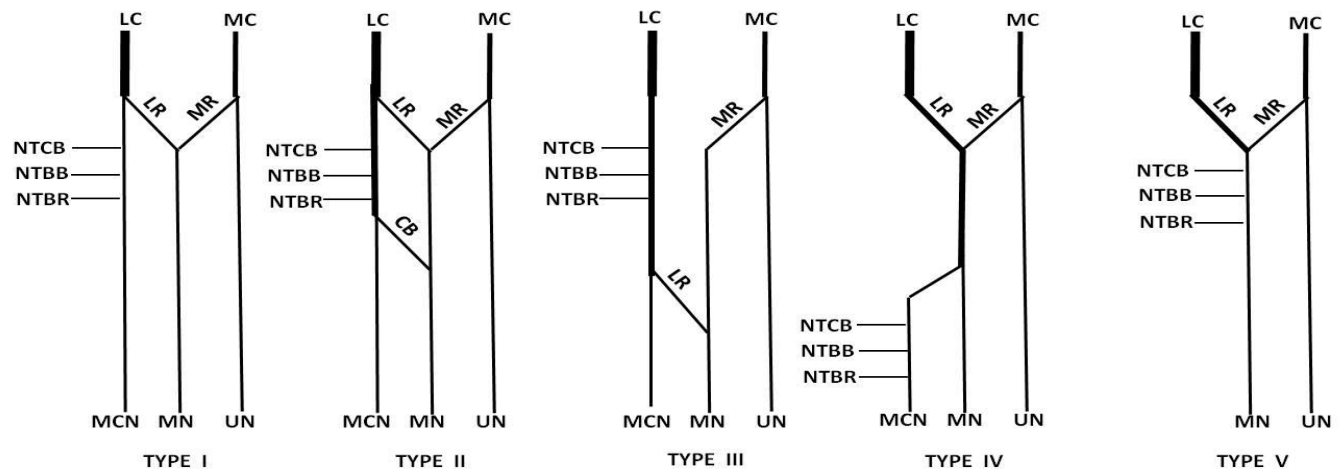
LC MC
LR MR
NTCB
NTBB
NTBR
MCN MN UN
TYPE I

LC MC
LR MR
NTCB
NTBB
NTBR
CB
MCN MN UN
TYPE II

LC MC
MR
NTCB
NTBB
NTBR
LR
MCN MN UN
TYPE III

LC MC
LR MR
NTCB
NTBB
NTBR
MCN MN UN
TYPE IV

LC MC
LR MR
NTCB
NTBB
NTBR
MN UN
TYPE V